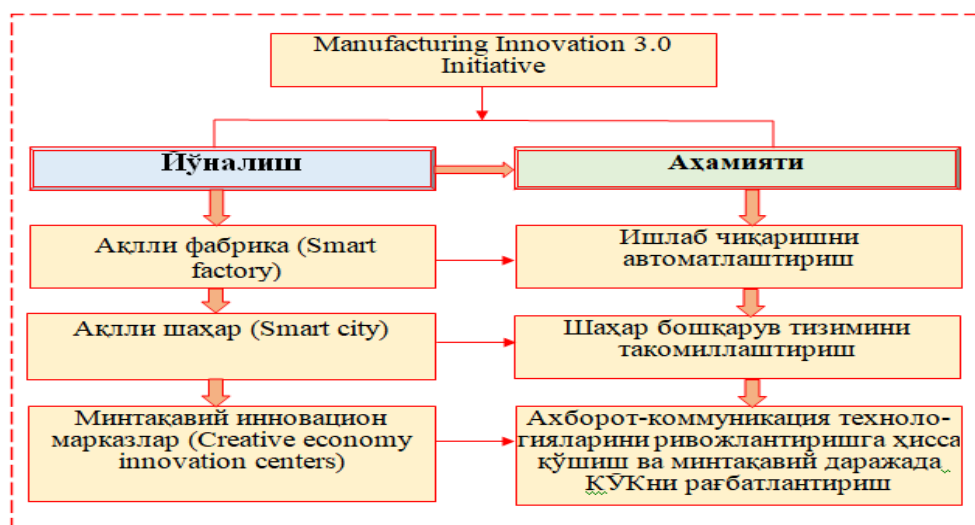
Manufacturing Innovation 3.0 Initiative

Йўналиш

Аҳамияти

Ақлли фабрика (Smart factory)

Ишлаб чиқаришни автоматлаштириш

Ақлли шаҳар (Smart city)

Шаҳар бошқарув тизимини такомиллаштириш

Минтақавий инновацион марказлар (Creative economy innovation centers)

Ахборот-коммуникация технологияларини ривожлантиришга ҳисса қўшиш ва минтақавий даражада ҚЎКни рағбатлантириш